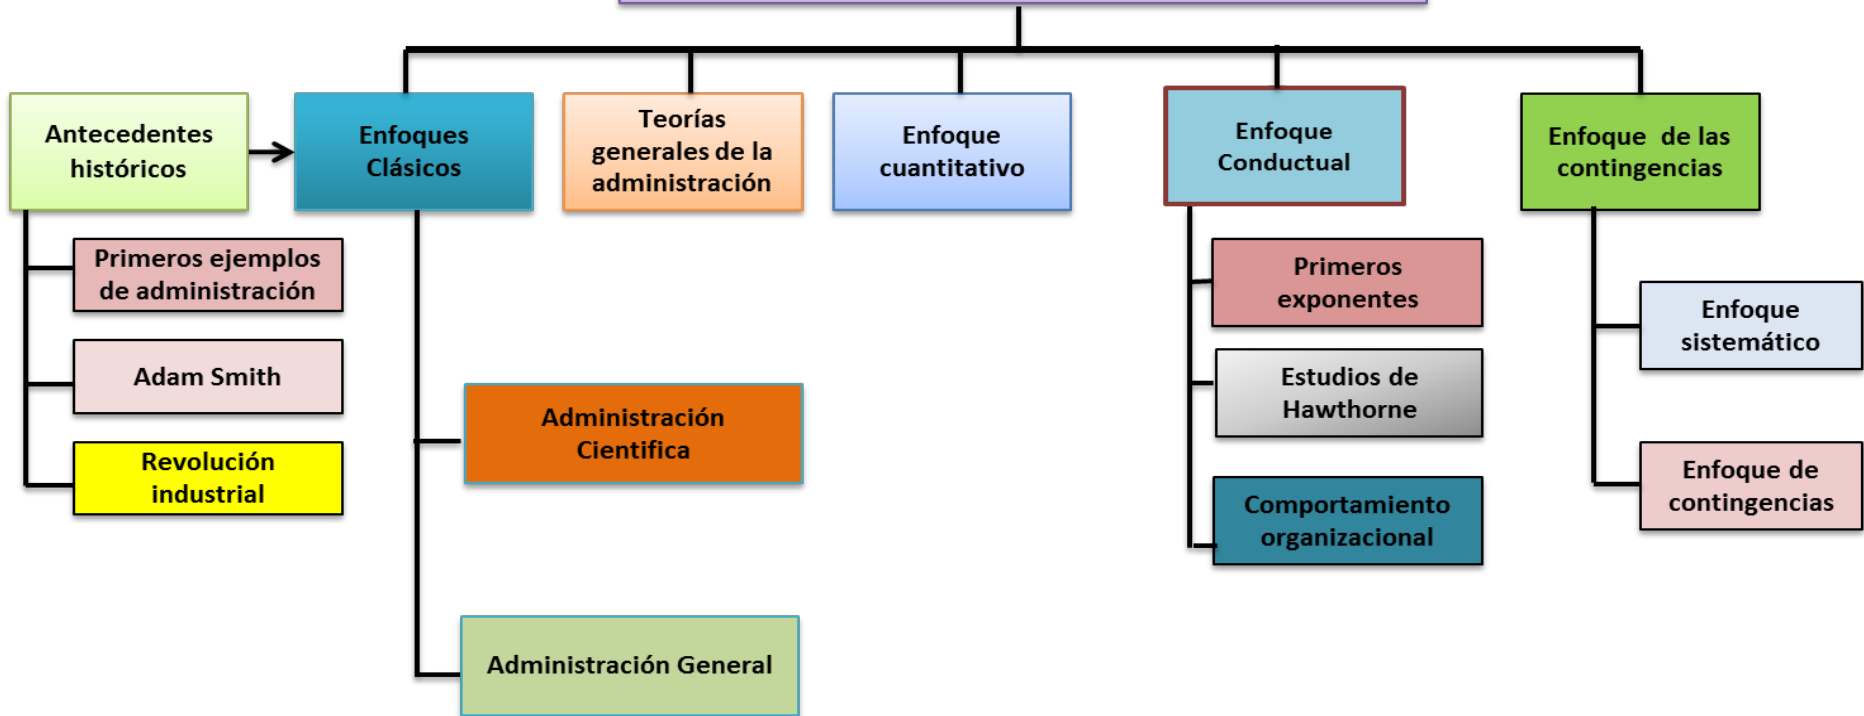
Antecedentes históricos

Primeros ejemplos de administración

Adam Smith

Revolución industrial

Enfoques Clásicos

Administración Cientifica

Administración General

Teorías generales de la administración

Enfoque cuantitativo

Enfoque Conductual

Primeros exponentes

Estudios de Hawthorne

Comportamiento organizacional

Enfoque de las contingencias

Enfoque sistemático

Enfoque de contingencias